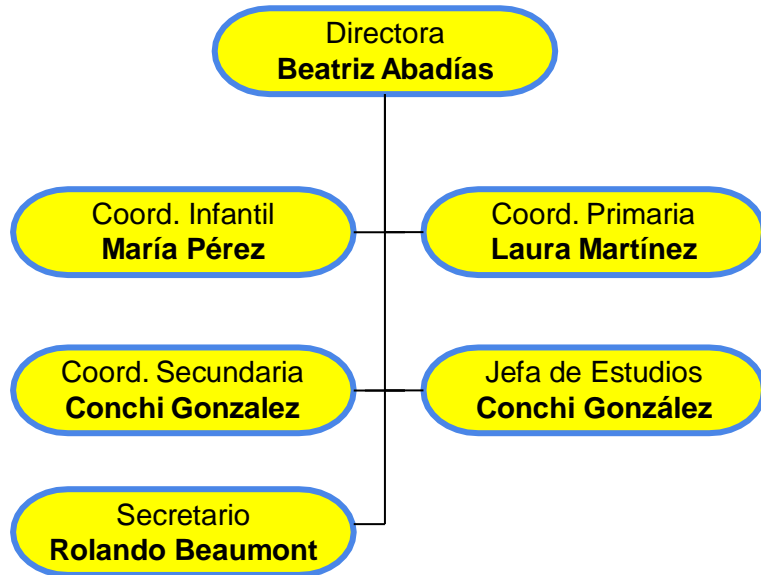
Directora
**Beatriz Abadías**

Coord. Infantil
**María Pérez**

Coord. Primaria
**Laura Martínez**

Coord. Secundaria
**Conchi Gonzalez**

Jefa de Estudios
**Conchi González**

Secretario
**Rolando Beaumont**